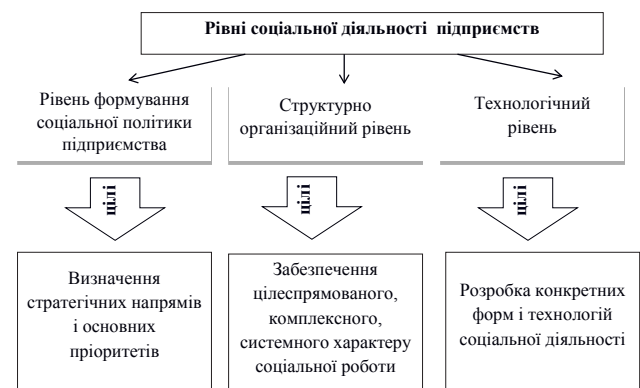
Рівні соціальної діяльності підприємств

Рівень формування соціальної політики підприємства

Структурно організаційний рівень

Технологічний рівень

цілі

цілі

цілі

Визначення стратегічних напрямів і основних пріоритетів

Забезпечення цілеспрямованого, комплексного, системного характеру соціальної роботи

Розробка конкретних форм і технологій соціальної діяльності